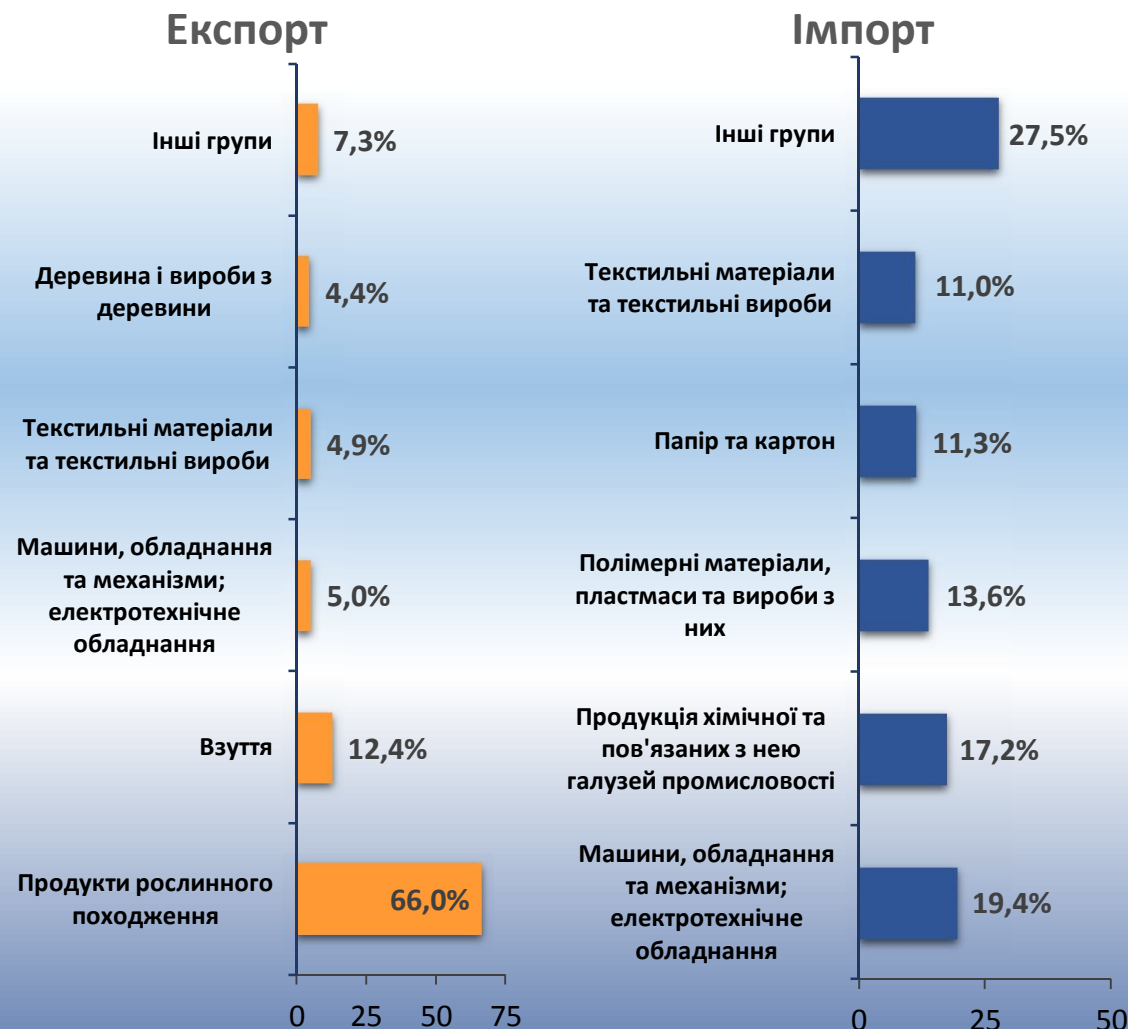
Експорт

Інші групи 7,3%

Деревина і вироби з деревини 4,4%

Текстильні матеріали та текстильні вироби 4,9%

Машини, обладнання та механізми; електротехнічне обладнання 5,0%

Взуття 12,4%

Продукти рослинного походження 66,0%

0 25 50 75

Імпорт

Інші групи 27,5%

Текстильні матеріали та текстильні вироби 11,0%

Папір та картон 11,3%

Полімерні матеріали, пластмаси та вироби з них 13,6%

Продукція хімічної та пов'язаних з нею галузей промисловості 17,2%

Машини, обладнання та механізми; електротехнічне обладнання 19,4%

0 25 50